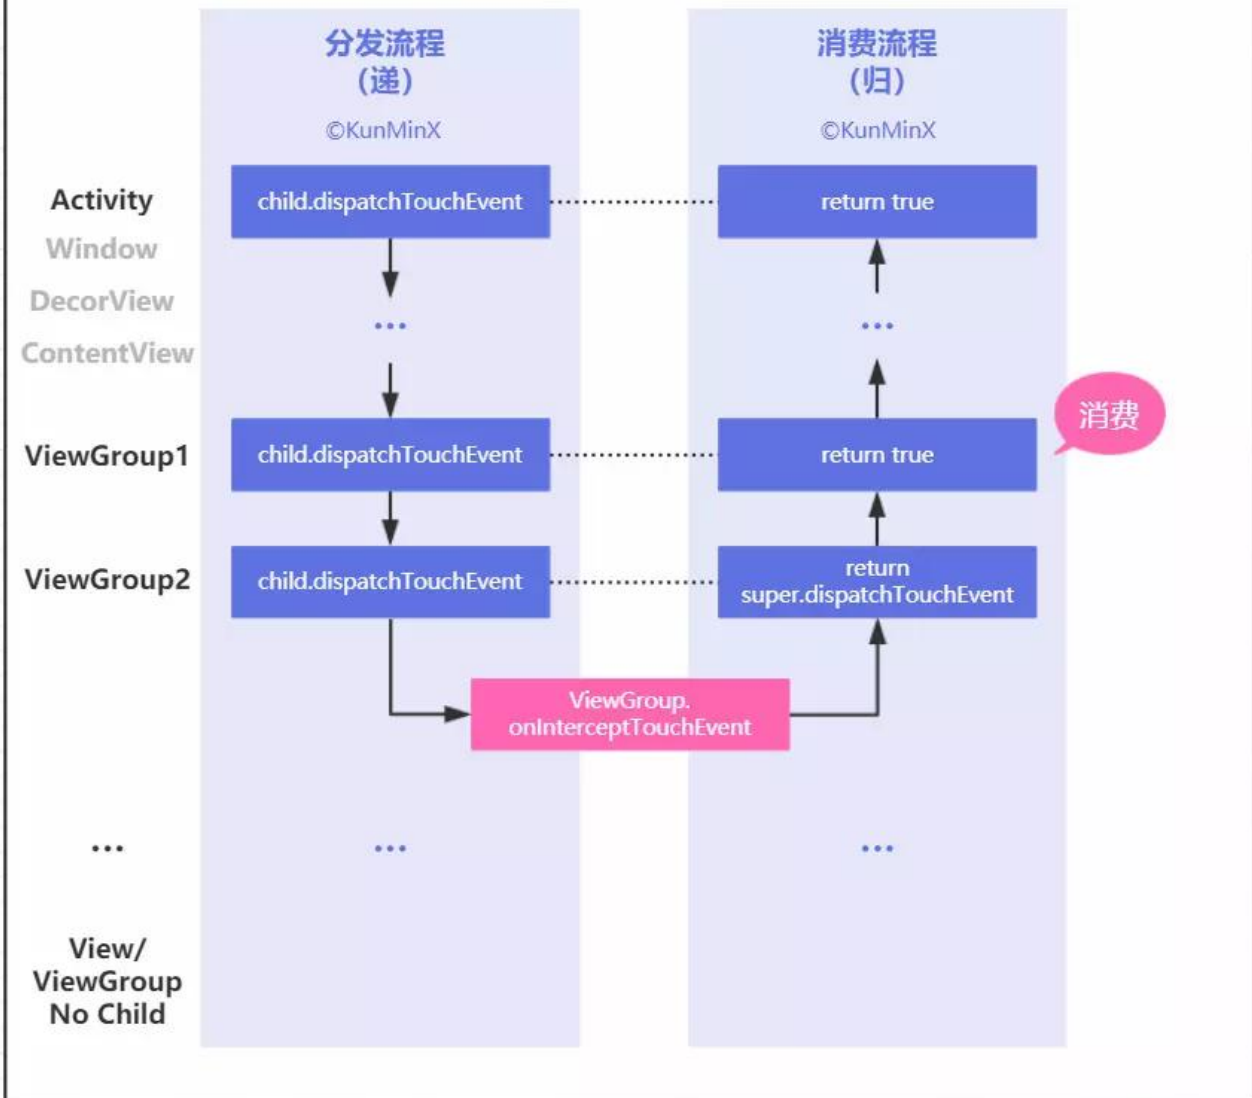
分发流程
（递）

©KunMinX

消费流程
（归）

©KunMinX

Activity

Window

DecorView

ContentView

child.dispatchTouchEvent

return true

...

...

ViewGroup1

child.dispatchTouchEvent

return true

消费

ViewGroup2

child.dispatchTouchEvent

return
super.dispatchTouchEvent

ViewGroup.
onInterceptTouchEvent

...

...

...

View/
ViewGroup
No Child